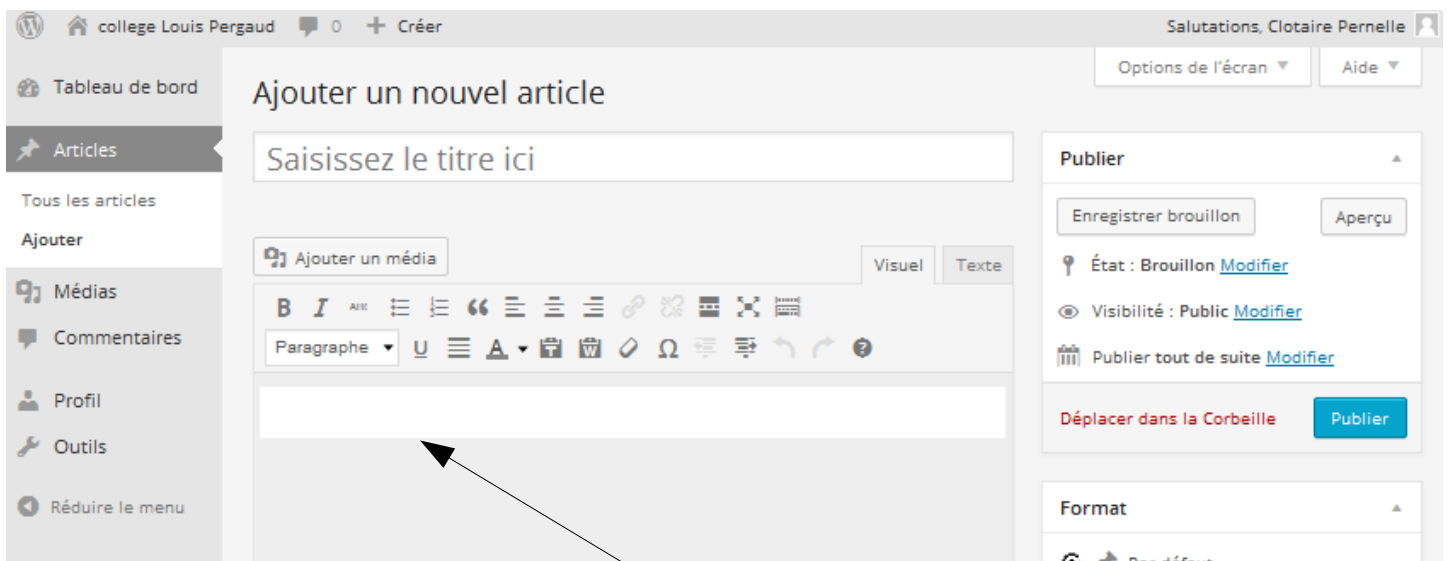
college Louis Pergaud 0 Créer

Salutations, Clotaire Pernelle

Tableau de bord

Articles

Tous les articles

Ajouter

Médias

Commentaires

Profil

Outils

Réduire le menu

Options de l'écran ▼ Aide ▼

Ajouter un nouvel article

Saisissez le titre ici

Ajouter un média

Visuel Texte

B I ABC Ω

Paragraphe ▼ U A ▼

Publier

Enregistrer brouillon Aperçu

État : Brouillon Modifier

Visibilité : Public Modifier

Publier tout de suite Modifier

Déplacer dans la Corbeille Publier

Format

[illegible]